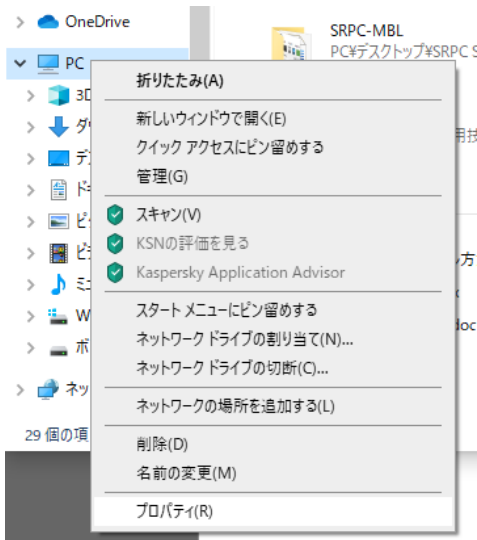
OneDrive
PC
3D
ダ
デ
ド
ピ
ビ
ミ
W
ボ
ネッ
29 個の項

SRPC-MBL
PC¥デスクトップ¥SRPC S
用技
方
doc

折りたたみ(A)
新しいウィンドウで開く(E)
クイック アクセスにピン留めする
管理(G)
スキャン(V)
KSNの評価を見る
Kaspersky Application Advisor
スタート メニューにピン留めする
ネットワーク ドライブの割り当て(N)...
ネットワーク ドライブの切断(C)...
ネットワークの場所を追加する(L)
削除(D)
名前の変更(M)
プロパティ(R)